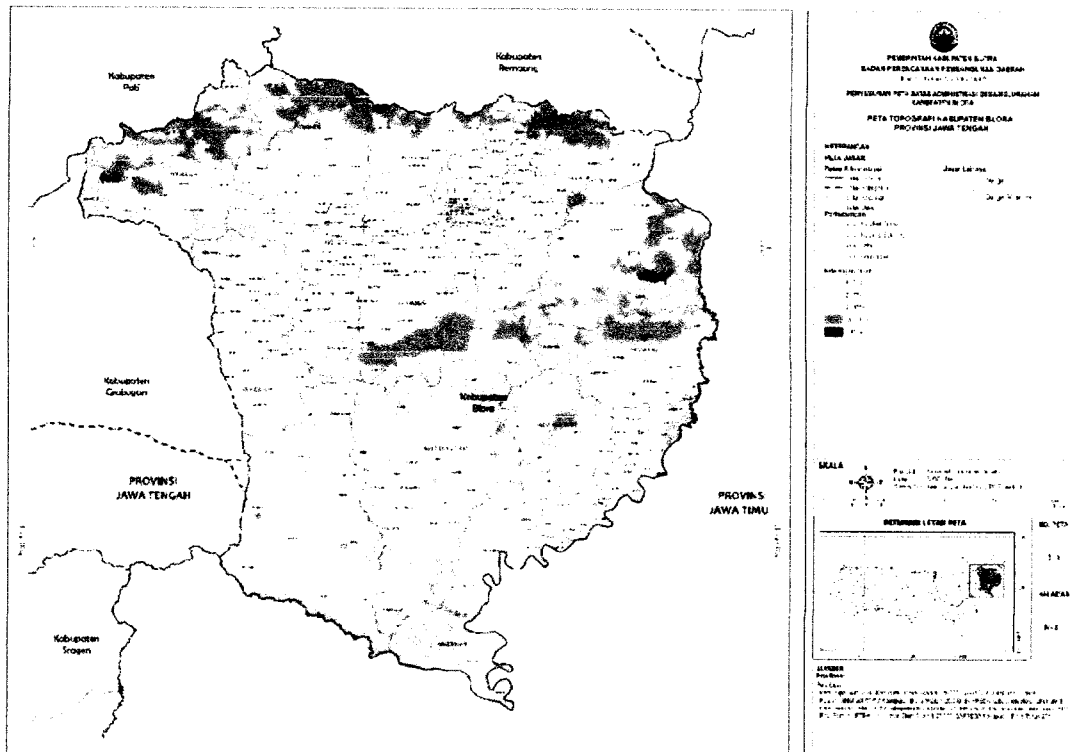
Kabupaten Pati

Kabupaten Rembang

Kabupaten Grobogan

Kabupaten Blora

PROVINSI JAWA TENGAH

PROVINSI JAWA TIMUR

Kabupaten Sragen

PEMERINTAH KABUPATEN BLORA
BADAN PERENCANAAN PEMBANGUNAN DAERAH

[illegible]

PETA TOPOGRAFI KABUPATEN BLORA
PROVINSI JAWA TENGAH

KETERANGAN

PETA DASAR

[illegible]

SKALA

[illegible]

PETUNJUK LETAK PETA

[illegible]

SUMBER

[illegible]